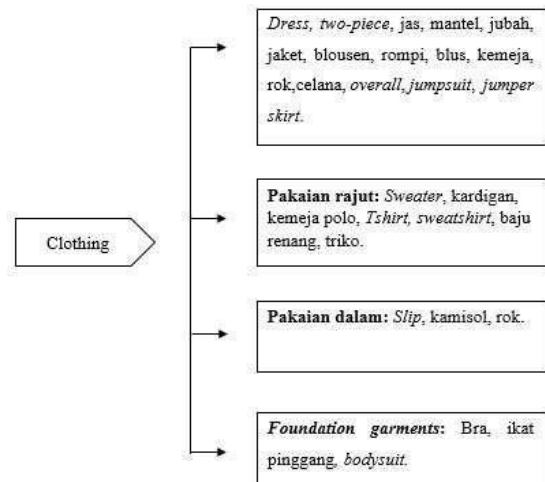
Clothing

Dress, two-piece, jas, mantel, jubah, jaket, blousen, rompi, blus, kemeja, rok,celana, overall, jumpsuit, jumper skirt.

Pakaian rajut: Sweater, kardigan, kemeja polo, Tshirt, sweatshirt, baju renang, triko.

Pakaian dalam: Slip, kamisol, rok.

Foundation garments: Bra, ikat pinggang, bodysuit.